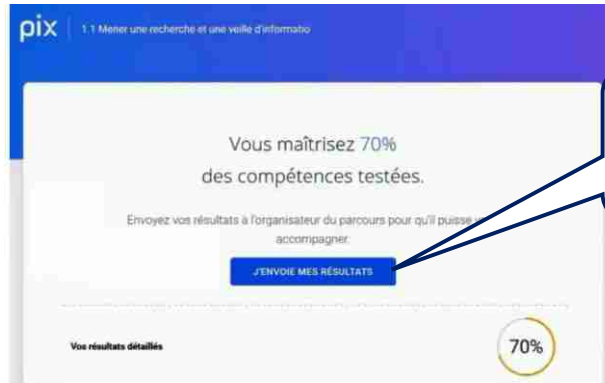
pix | 1.1 Mener une recherche et une veille d'informatio

Vous maîtrisez 70%
des compétences testées.

Envoyez vos résultats à l'organisateur du parcours pour qu'il puisse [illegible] accompagner.

J'ENVOIE MES RÉSULTATS

Vos résultats détaillés

70%